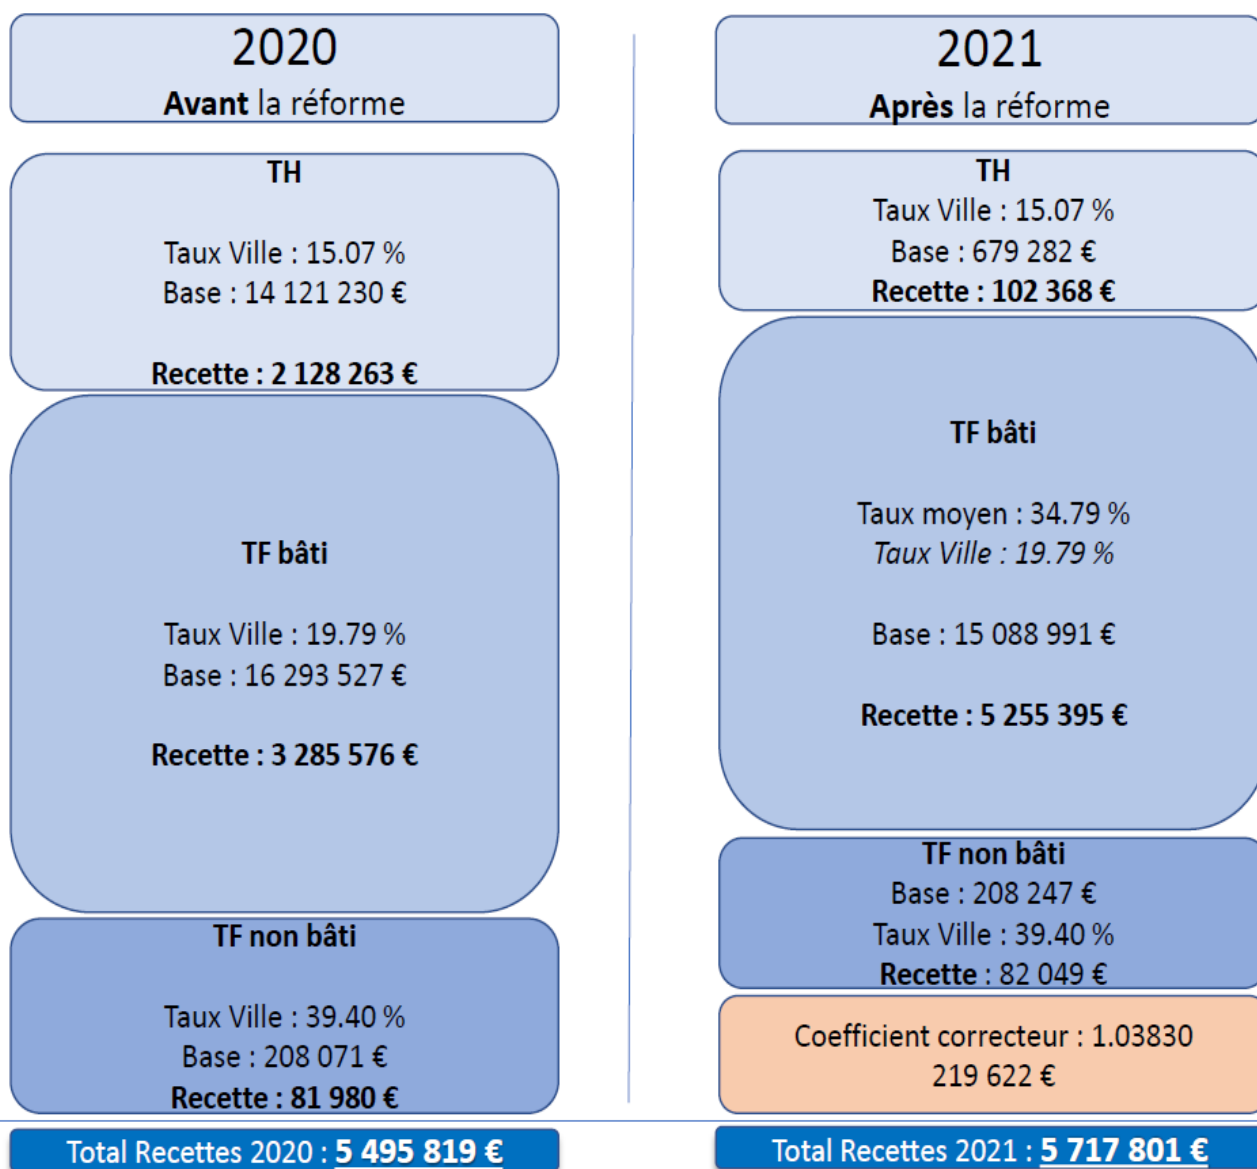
2020
**Avant** la réforme

**TH**

Taux Ville : 15.07 %
Base : 14 121 230 €

**Recette : 2 128 263 €**

**TF bâti**

Taux Ville : 19.79 %
Base : 16 293 527 €

**Recette : 3 285 576 €**

**TF non bâti**

Taux Ville : 39.40 %
Base : 208 071 €
**Recette : 81 980 €**

Total Recettes 2020 : **5 495 819 €**

2021
**Après** la réforme

**TH**
Taux Ville : 15.07 %
Base : 679 282 €
**Recette : 102 368 €**

**TF bâti**

Taux moyen : 34.79 %
*Taux Ville : 19.79 %*

Base : 15 088 991 €

**Recette : 5 255 395 €**

**TF non bâti**
Base : 208 247 €
Taux Ville : 39.40 %
**Recette** : 82 049 €

Coefficient correcteur : 1.03830
219 622 €

Total Recettes 2021 : **5 717 801 €**